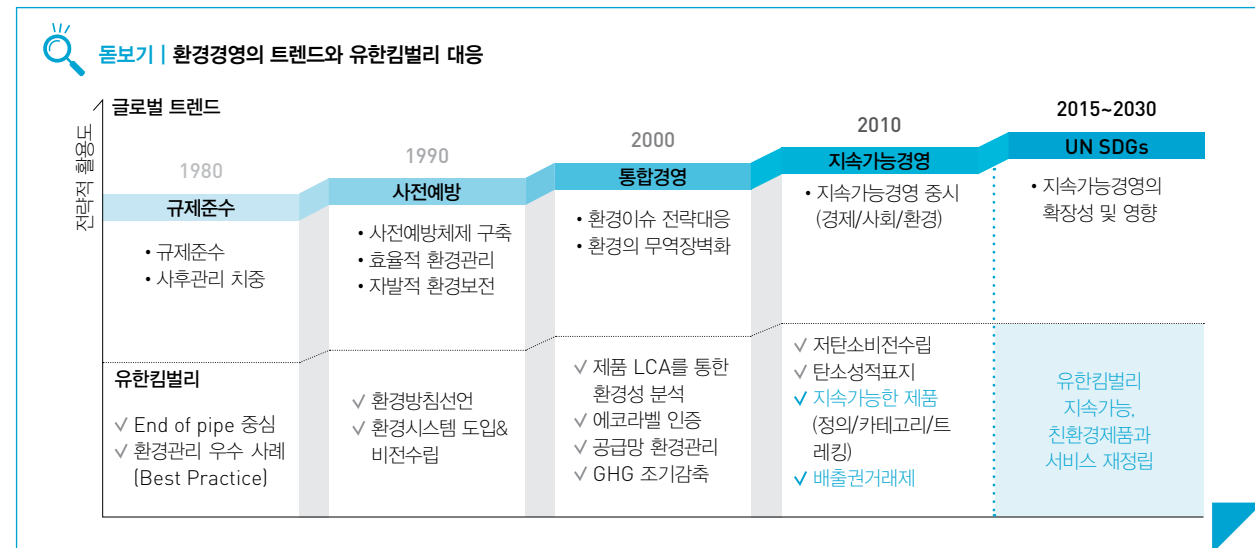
돋보기 | 환경경영의 트렌드와 유한킴벌리 대응

글로벌 트렌드

전략적 활용도

1980

규제준수

• 규제준수
• 사후관리 치중

1990

사전예방

• 사전예방체제 구축
• 효율적 환경관리
• 자발적 환경보전

2000

통합경영

• 환경이슈 전략대응
• 환경의 무역장벽화

2010

지속가능경영

• 지속가능경영 중시 (경제/사회/환경)

2015~2030

UN SDGs

• 지속가능경영의 확장성 및 영향

유한킴벌리

√ End of pipe 중심
√ 환경관리 우수 사례 (Best Practice)

√ 환경방침선언
√ 환경시스템 도입& 비전수립

√ 제품 LCA를 통한 환경성 분석
√ 에코라벨 인증
√ 공급망 환경관리
√ GHG 조기감축

√ 저탄소비전수립
√ 탄소성적표지
√ 지속가능한 제품 (정의/카테고리/트레킹)
√ 배출권거래제

유한킴벌리 지속가능, 친환경제품과 서비스 재정립